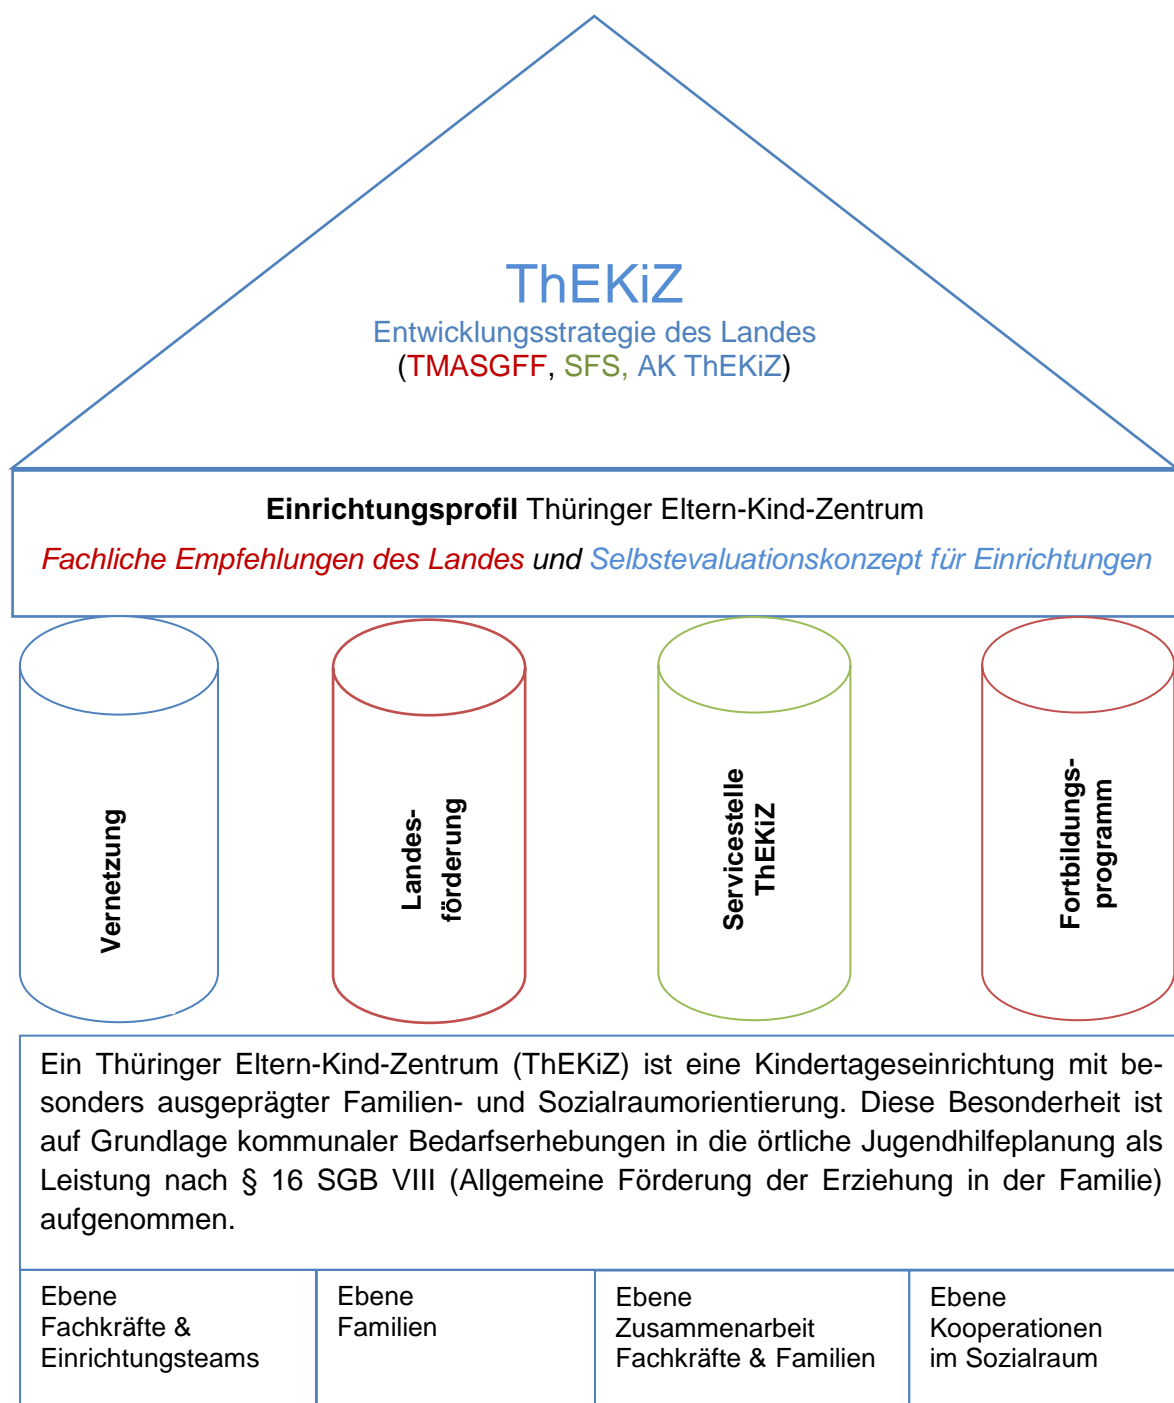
ThEKiZ
Entwicklungsstrategie des Landes
(TMASGFF, SFS, AK ThEKiZ)

**Einrichtungsprofil** Thüringer Eltern-Kind-Zentrum

*Fachliche Empfehlungen des Landes und Selbstevaluationskonzept für Einrichtungen*

Vernetzung

Landesförderung

Servicestelle ThEKiZ

Fortbildungsprogramm

Ein Thüringer Eltern-Kind-Zentrum (ThEKiZ) ist eine Kindertageseinrichtung mit besonders ausgeprägter Familien- und Sozialraumorientierung. Diese Besonderheit ist auf Grundlage kommunaler Bedarfserhebungen in die örtliche Jugendhilfeplanung als Leistung nach § 16 SGB VIII (Allgemeine Förderung der Erziehung in der Familie) aufgenommen.

| Ebene Fachkräfte & Einrichtungsteams | Ebene Familien | Ebene Zusammenarbeit Fachkräfte & Familien | Ebene Kooperationen im Sozialraum |
|---|---|---|---|